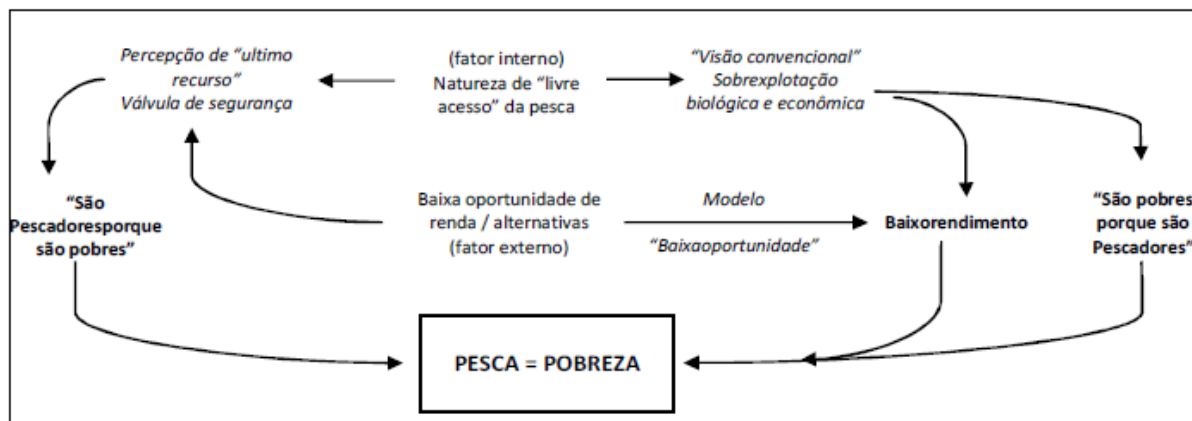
Percepção de "ultimo recurso"
Válvula de segurança

(fator interno)
Natureza de "livre acesso" da pesca

"Visão convencional"
Sobrexplotação biológica e econômica

"São Pescadoresporque são pobres"

Baixa oportunidade de renda / alternativas
(fator externo)

Modelo
"Baixaoportunidade"

Baixorendimento

"São pobres porque são Pescadores"

PESCA = POBREZA